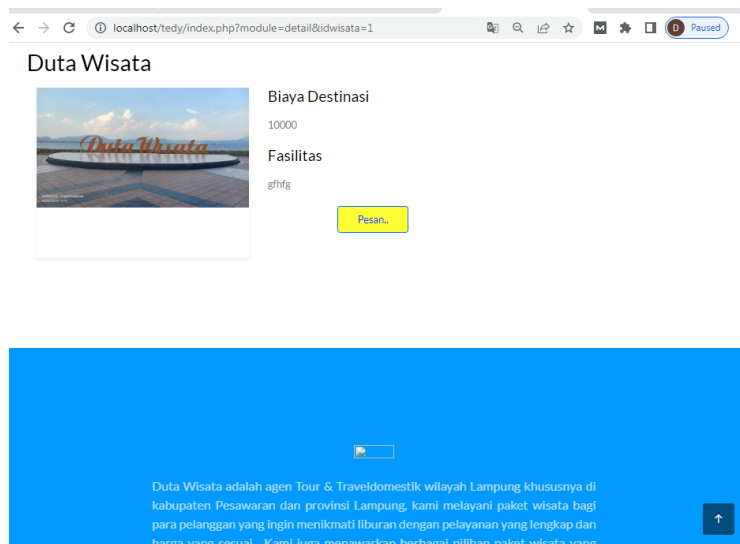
localhost/tedy/index.php?module=detail&idwisata=1

D Paused

Duta Wisata

Duta Wisata

Biaya Destinasi

10000

Fasilitas

gfhfg

Pesan..

Duta Wisata adalah agen Tour & Traveldomestik wilayah Lampung khususnya di kabupaten Pesawaran dan provinsi Lampung, kami melayani paket wisata bagi para pelanggan yang ingin menikmati liburan dengan pelayanan yang lengkap dan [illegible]

↑